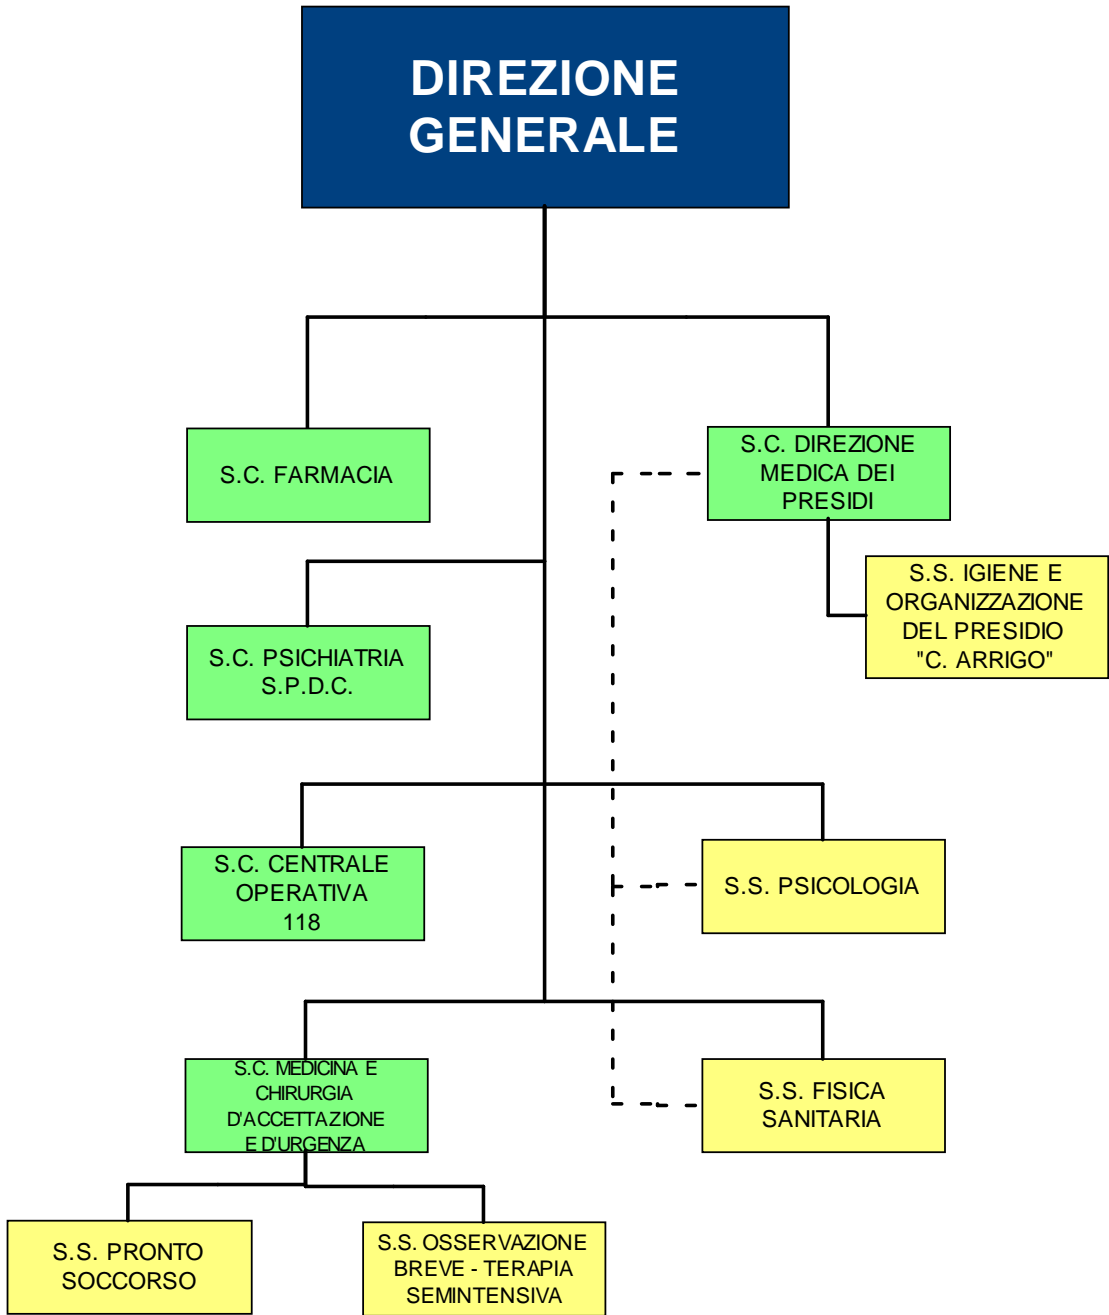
DIREZIONE GENERALE

S.C. FARMACIA

S.C. DIREZIONE MEDICA DEI PRESIDI

S.S. IGIENE E ORGANIZZAZIONE DEL PRESIDIO "C. ARRIGO"

S.C. PSICHIATRIA S.P.D.C.

S.C. CENTRALE OPERATIVA 118

S.S. PSICOLOGIA

S.C. MEDICINA E CHIRURGIA D'ACCETTAZIONE E D'URGENZA

S.S. FISICA SANITARIA

S.S. PRONTO SOCCORSO

S.S. OSSERVAZIONE BREVE - TERAPIA SEMINTENSIVA